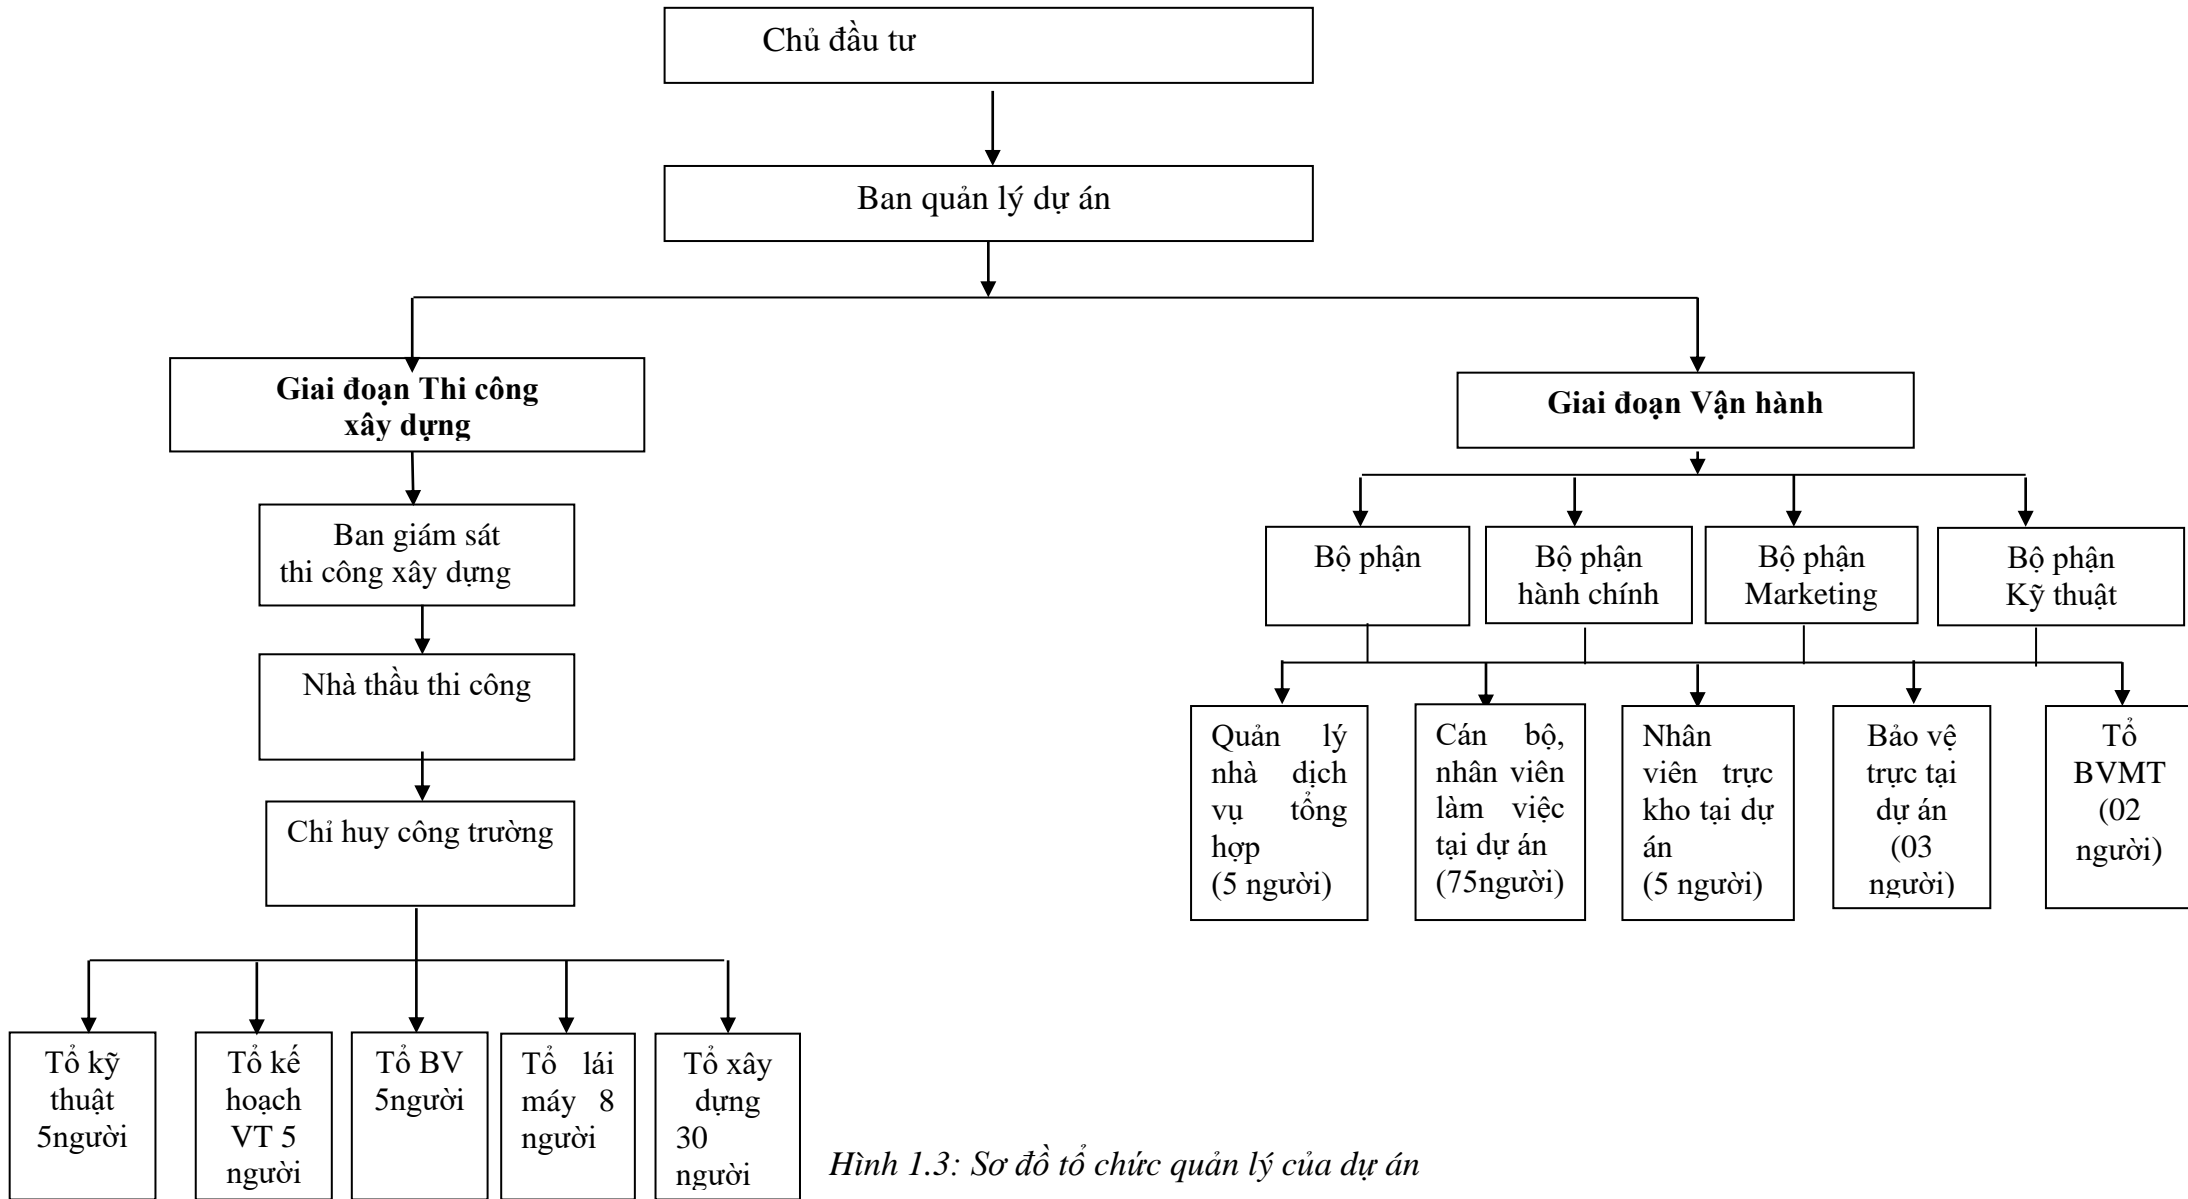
Chủ đầu tư

Ban quản lý dự án

Giai đoạn Thi công xây dựng

Ban giám sát thi công xây dựng

Nhà thầu thi công

Chỉ huy công trường

Tổ kỹ thuật 5người

Tổ kế hoạch VT 5 người

Tổ BV 5người

Tổ lái máy 8 người

Tổ xây dựng 30 người

Giai đoạn Vận hành

Bộ phận

Bộ phận hành chính

Bộ phận Marketing

Bộ phận Kỹ thuật

Quản lý nhà dịch vụ tổng hợp (5 người)

Cán bộ, nhân viên làm việc tại dự án (75người)

Nhân viên trực kho tại dự án (5 người)

Bảo vệ trực tại dự án (03 người)

Tổ BVMT (02 người)

Hình 1.3: Sơ đồ tổ chức quản lý của dự án